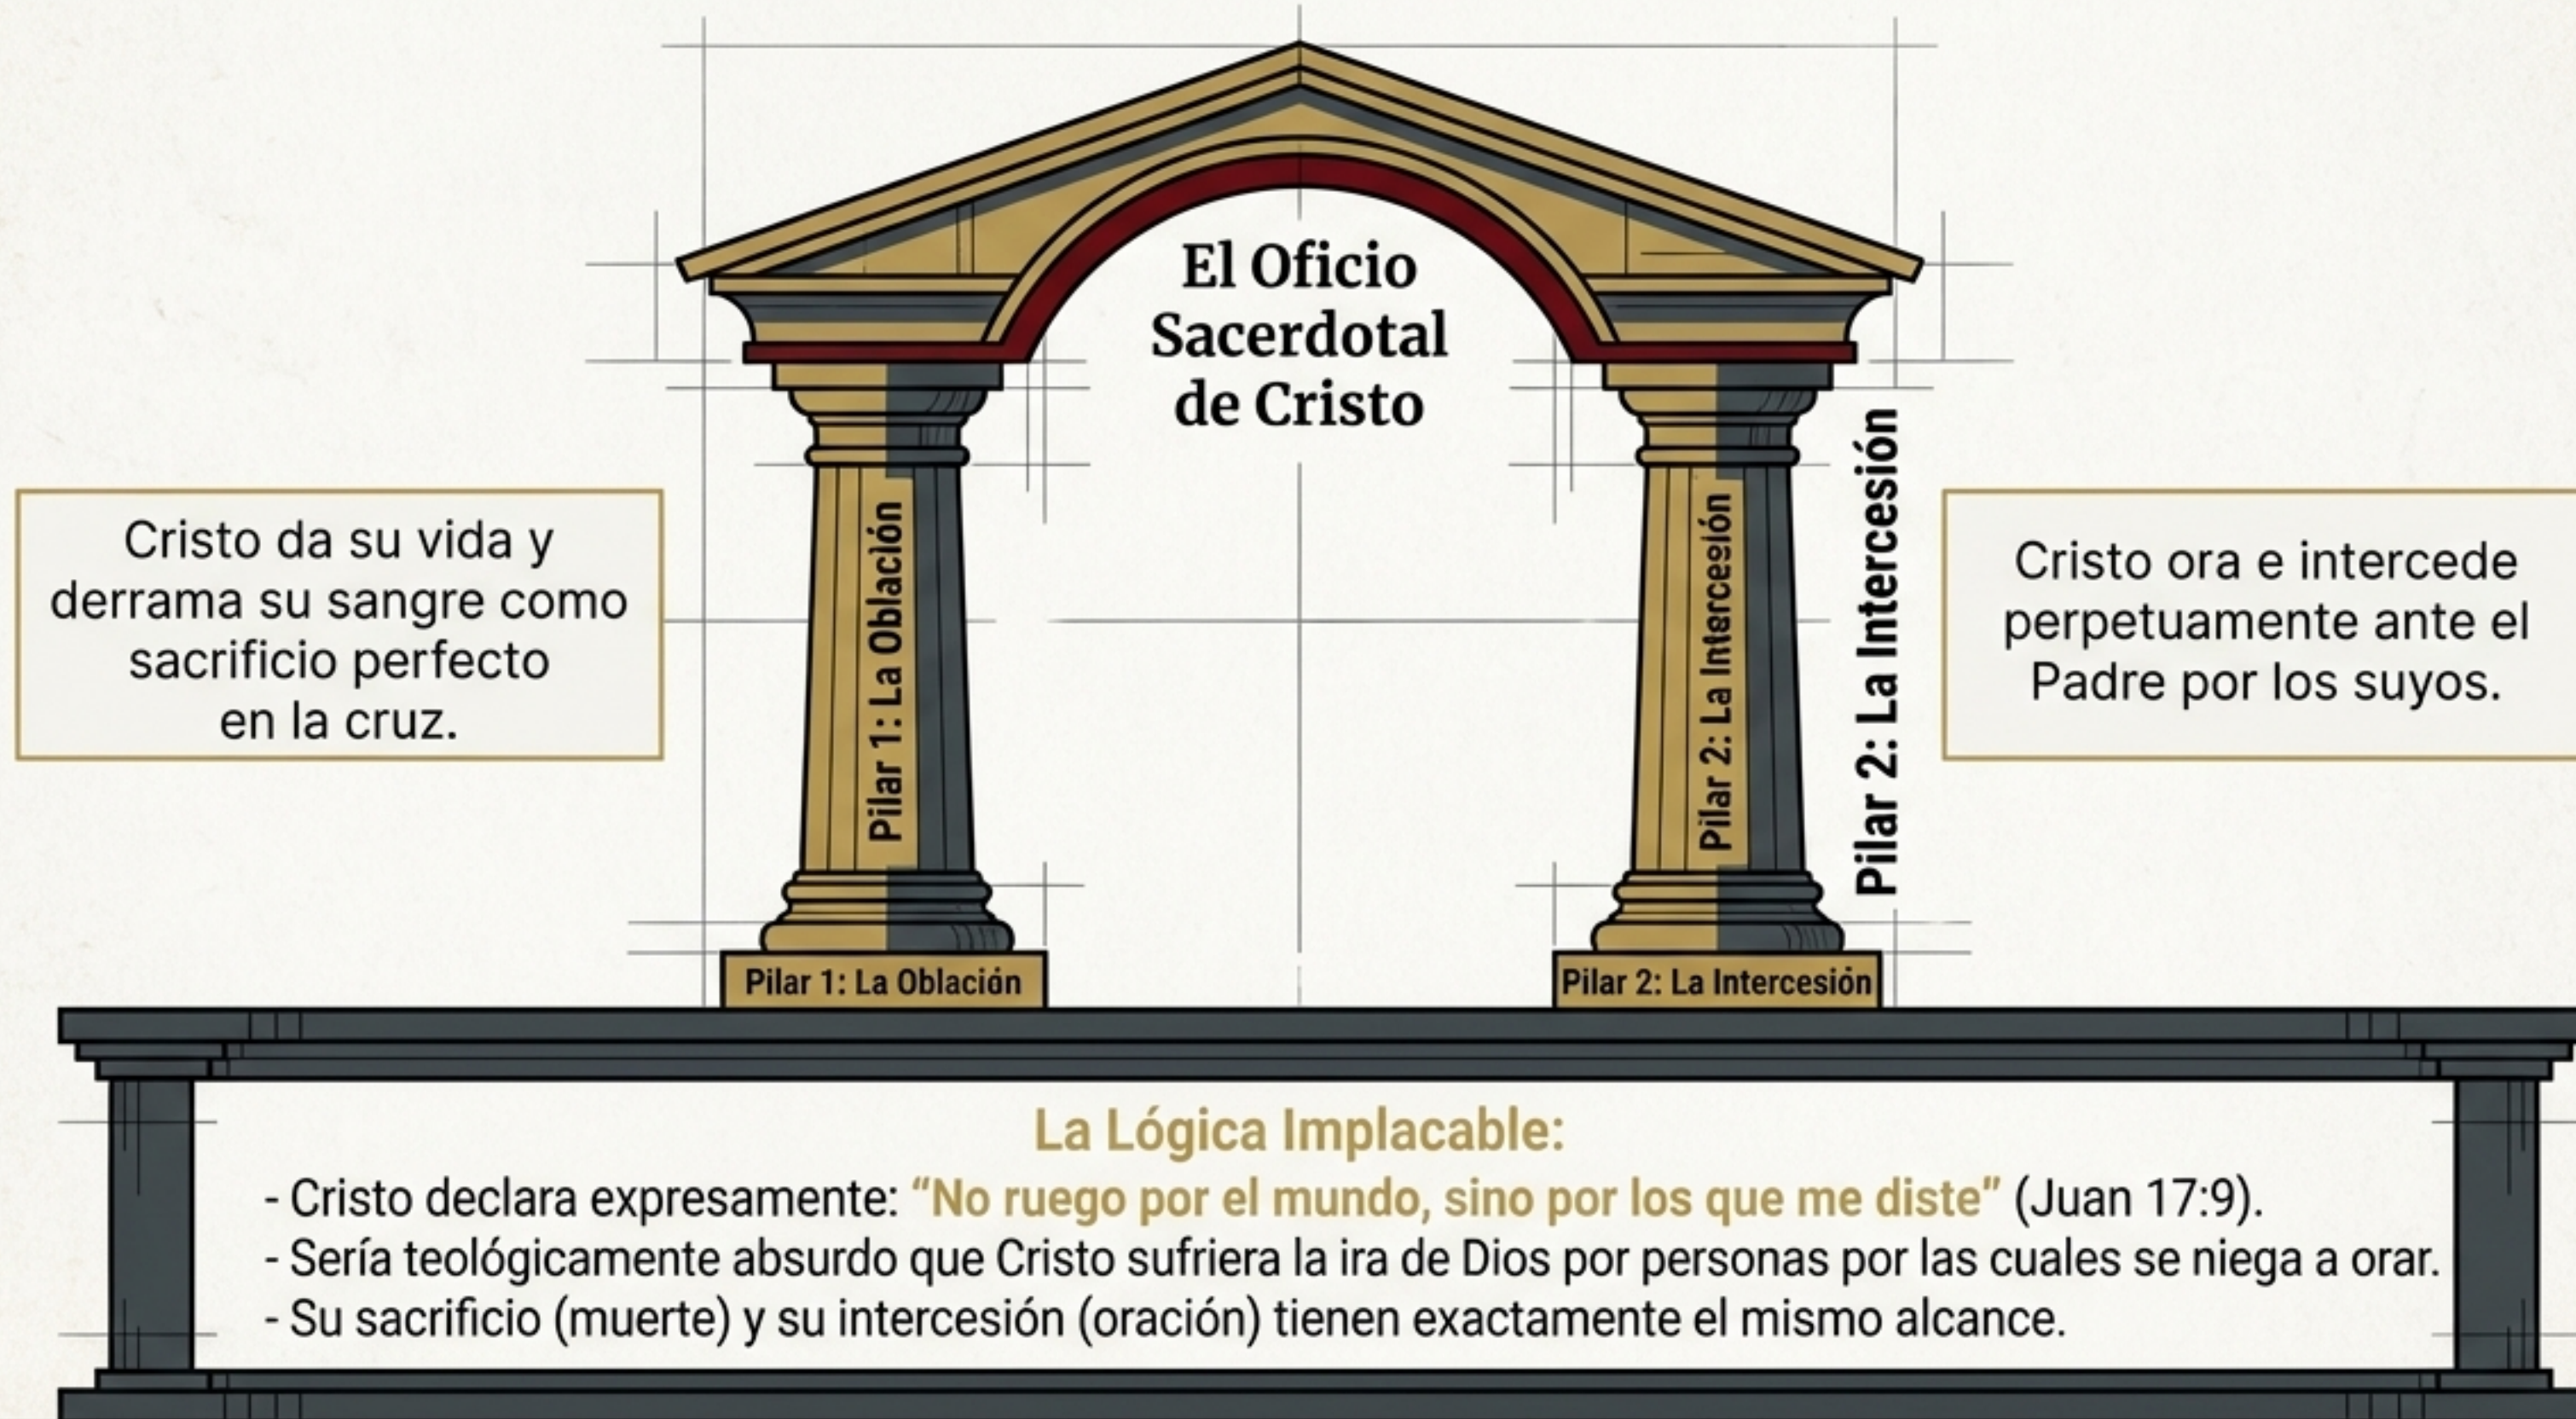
El Oficio Sacerdotal de Cristo

Cristo da su vida y derrama su sangre como sacrificio perfecto en la cruz.

Pilar 1: La Oblación

Pilar 2: La Intercesión

Pilar 2: La Intercesión

Cristo ora e intercede perpetuamente ante el Padre por los suyos.

Pilar 1: La Oblación

Pilar 2: La Intercesión

La Lógica Implacable:
- Cristo declara expresamente: “No ruego por el mundo, sino por los que me diste” (Juan 17:9).
- Sería teológicamente absurdo que Cristo sufriera la ira de Dios por personas por las cuales se niega a orar.
- Su sacrificio (muerte) y su intercesión (oración) tienen exactamente el mismo alcance.